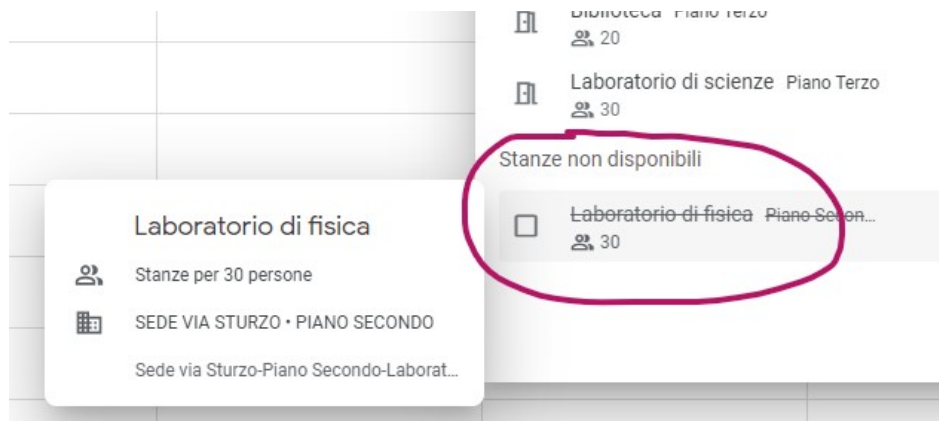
Biblioteca Piano Terzo
20

Laboratorio di scienze Piano Terzo
30

Stanze non disponibili

~~Laboratorio di fisica~~ ~~Piano Secon...~~
30

Laboratorio di fisica

Stanze per 30 persone

SEDE VIA STURZO • PIANO SECONDO

Sede via Sturzo-Piano Secondo-Laborat...